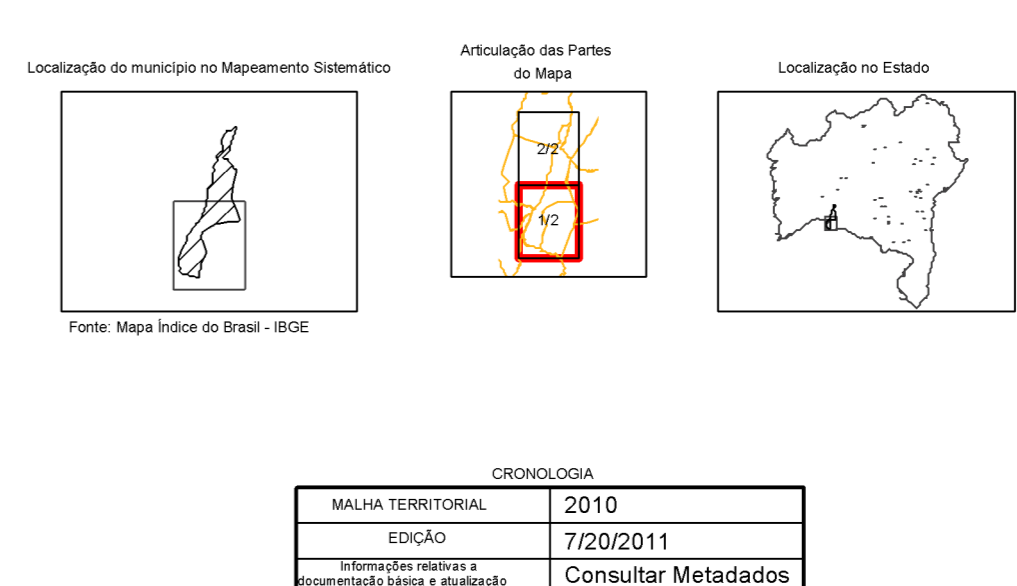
Localização do município no Mapeamento Sistemático

Fonte: Mapa Índice do Brasil - IBGE

Articulação das Partes do Mapa

2/2

1/2

Localização no Estado

CRONOLOGIA

| MALHA TERRITORIAL | 2010 |
|---|---|
| EDIÇÃO | 7/20/2011 |
| Informações relativas a documentação básica e atualização | Consultar Metadados |